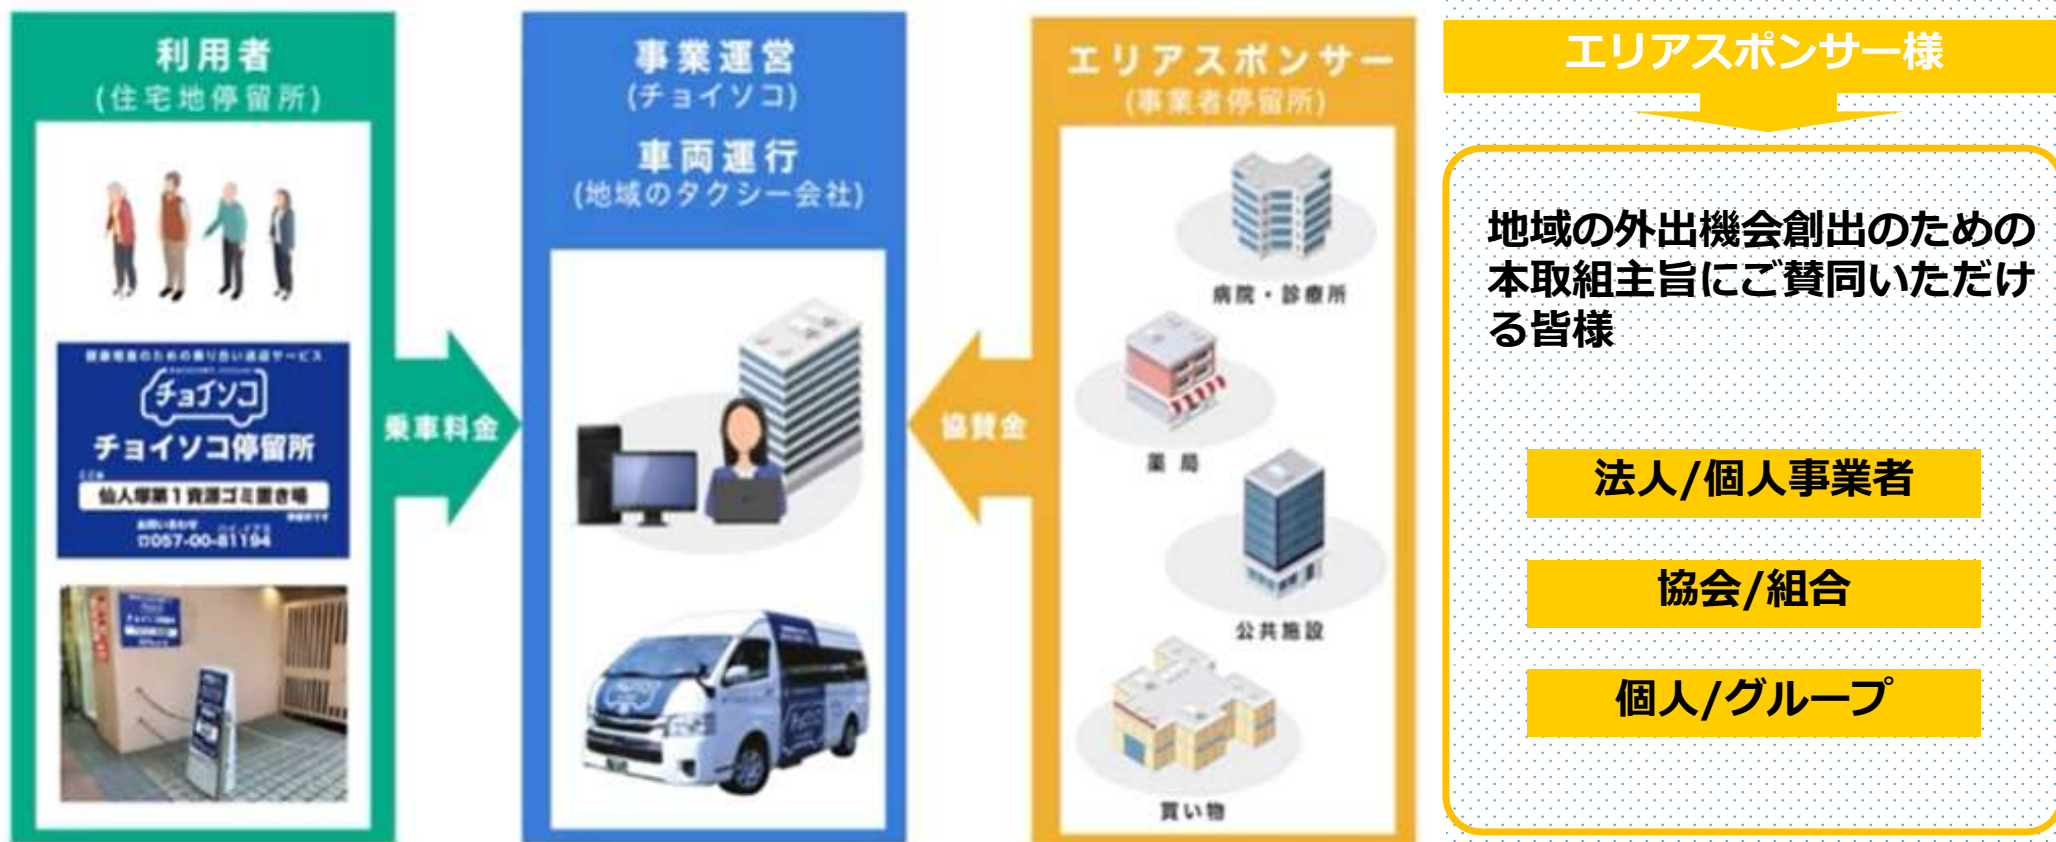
利用者
(住宅地停留所)

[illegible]
チョイソコ
チョイソコ停留所
仙人塚第1資源ゴミ置き場
0057-00-81194

乗車料金

事業運営
(チョイソコ)
車両運行
(地域のタクシー会社)

協賛金

エリアスポンサー
(事業者停留所)

病院・診療所
薬局
公共施設
買い物

エリアスポンサー様

地域の外出機会創出のための本取組主旨にご賛同いただける皆様

法人/個人事業者
協会/組合
個人/グループ